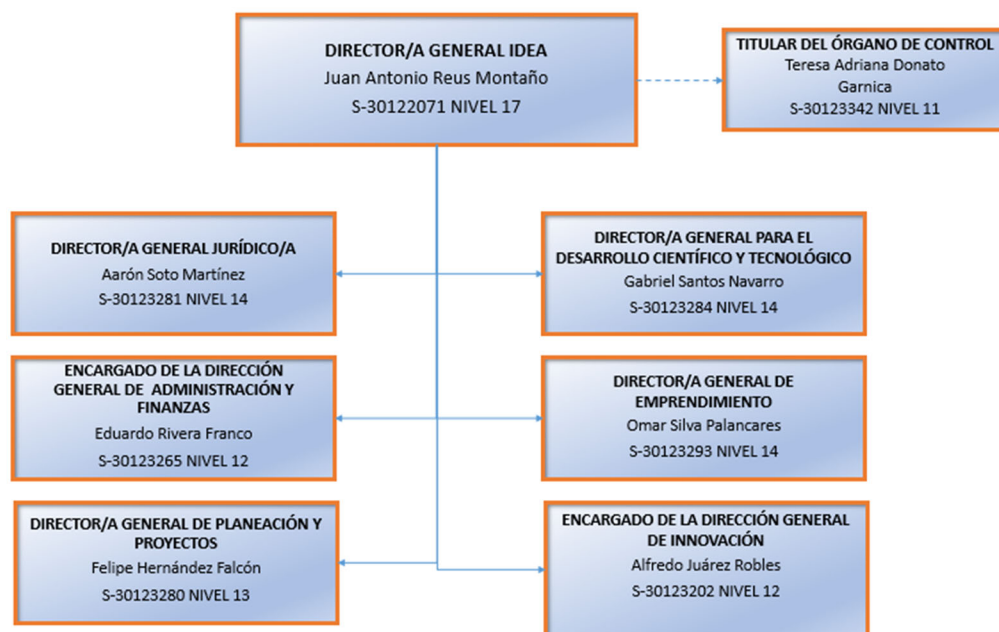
DIRECTOR/A GENERAL IDEA
Juan Antonio Reus Montaño
S-30122071 NIVEL 17

TITULAR DEL ÓRGANO DE CONTROL
Teresa Adriana Donato Garnica
S-30123342 NIVEL 11

DIRECTOR/A GENERAL JURÍDICO/A
Aarón Soto Martínez
S-30123281 NIVEL 14

DIRECTOR/A GENERAL PARA EL DESARROLLO CIENTÍFICO Y TECNOLÓGICO
Gabriel Santos Navarro
S-30123284 NIVEL 14

ENCARGADO DE LA DIRECCIÓN GENERAL DE ADMINISTRACIÓN Y FINANZAS
Eduardo Rivera Franco
S-30123265 NIVEL 12

DIRECTOR/A GENERAL DE EMPRENDIMIENTO
Omar Silva Palancares
S-30123293 NIVEL 14

DIRECTOR/A GENERAL DE PLANEACIÓN Y PROYECTOS
Felipe Hernández Falcón
S-30123280 NIVEL 13

ENCARGADO DE LA DIRECCIÓN GENERAL DE INNOVACIÓN
Alfredo Juárez Robles
S-30123202 NIVEL 12